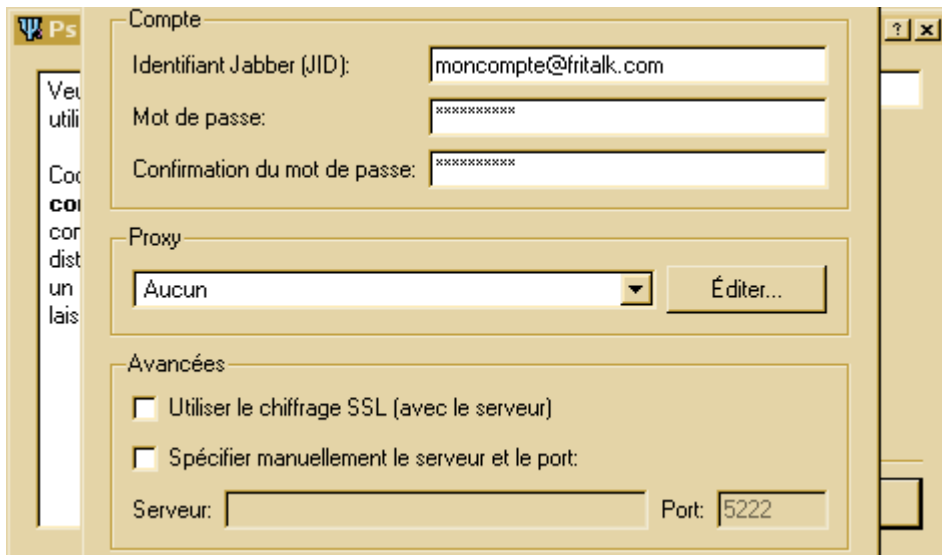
Ps

Veu
utili

Coc
coi
cor
dist
un
lais

? x

Compte

Identifiant Jabber (JID): moncompte@fritalk.com

Mot de passe: **********

Confirmation du mot de passe: **********

Proxy

Aucun

Éditer...

Avancées

Utiliser le chiffrage SSL (avec le serveur)

Spécifier manuellement le serveur et le port:

Serveur:

Port: 5222